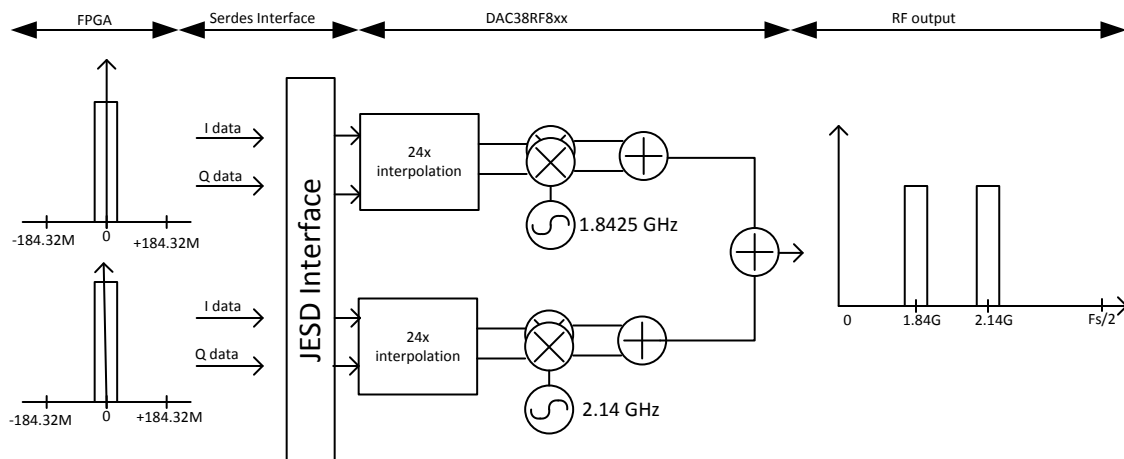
FPGA
Serdes Interface
DAC38RF8xx
RF output

-184.32M
0
+184.32M

I data
Q data

JESD Interface

24x interpolation

1.8425 GHz

-184.32M
0
+184.32M

I data
Q data

24x interpolation

2.14 GHz

0
1.84G
2.14G
Fs/2